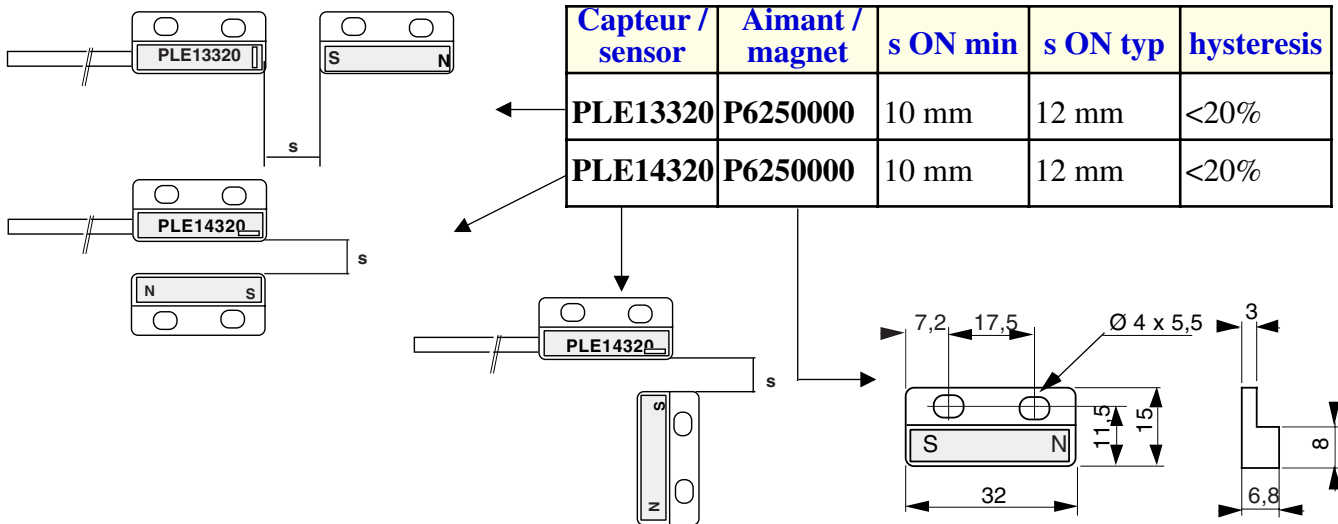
PLE13320

S N

s

PLE14320

s

N S

| Capteur / sensor | Aimant / magnet | s ON min | s ON typ | hysteresis |
|---|---|---|---|---|
| PLE13320 | P6250000 | 10 mm | 12 mm | <20% |
| PLE14320 | P6250000 | 10 mm | 12 mm | <20% |

PLE14320

s

S

N

7,2 17,5 Ø 4 x 5,5

3

S N

11,5 15

32

8

6,8